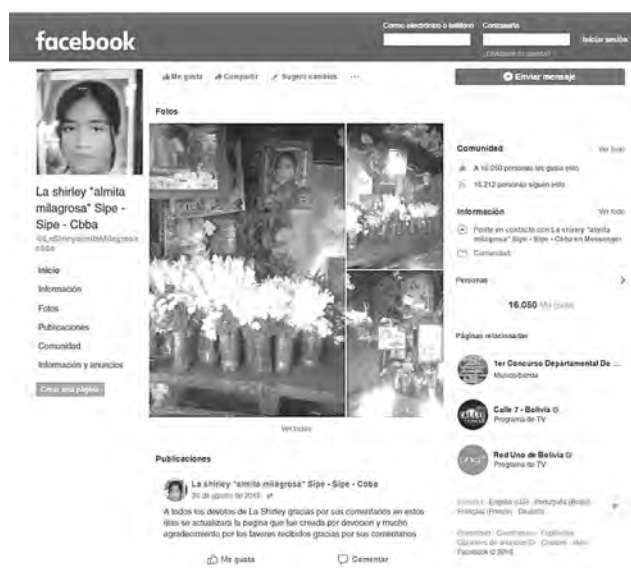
facebook

Correo electrónico o teléfono

Contraseña

Iniciar sesión

¿Olvidaste tu cuenta?

La shirley "almita milagrosa" Sipe - Sipe - Cbba

@LaShirleyalmitaMilagrosa

Inicio

Información

Fotos

Publicaciones

Comunidad

Información y anuncios

Crear una página

Me gusta

Compartir

Sugerir cambios

···

Enviar mensaje

Fotos

Ver todas

Comunidad

Ver todo

A 16.050 personas les gusta esto

16.212 personas siguen esto

Información

Ver todo

Ponte en contacto con La shirley "almita milagrosa" Sipe - Sipe - Cbba en Messenger

Comunidad

Personas

16.050 Me gusta

Páginas relacionadas

1er Concurso Departamental De ...

Músico/banda

Calle 7 - Bolivia

Programa de TV

Red Uno de Bolivia

Programa de TV

Español · English (US) · Português (Brasil) · Français (France) · Deutsch

Privacidad · Condiciones · Publicidad · Opciones de anuncios · Cookies · Más · Facebook © 2019

Publicaciones

La shirley "almita milagrosa" Sipe - Sipe - Cbba

26 de agosto de 2015

A todos los devotos de La Shirley gracias por sus comentarios en estos días se actualizara la pagina que fue creada por devocion y mucho agradecimiento por los favores recibidos gracias por sus comentarios

Me gusta

Comentar